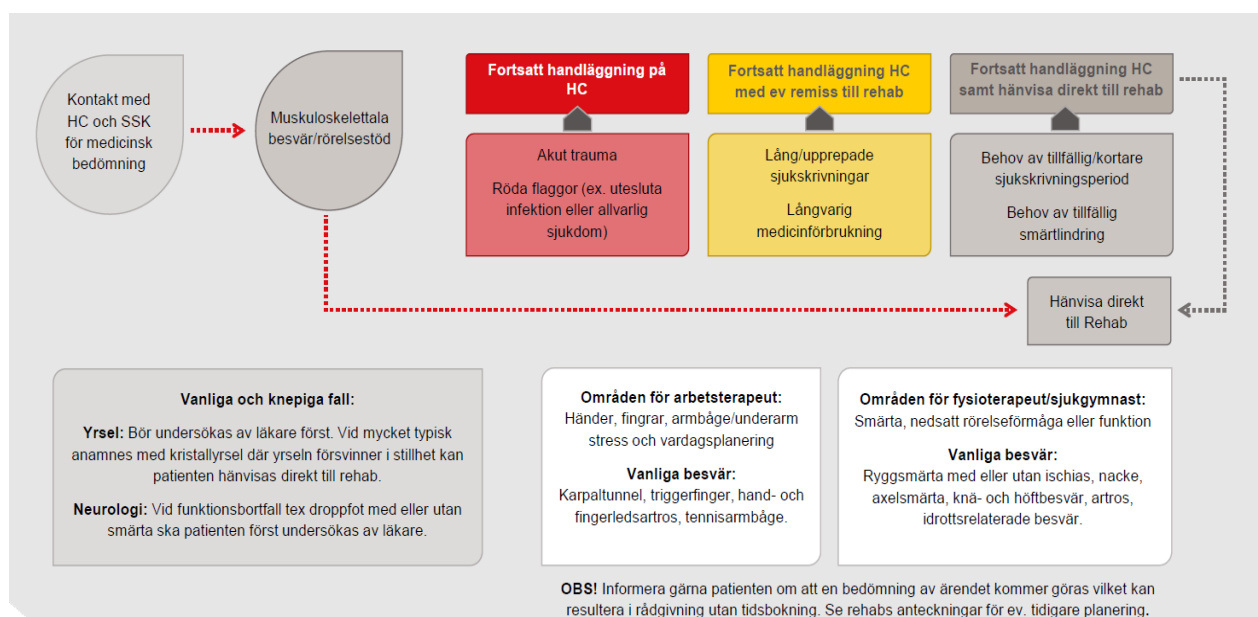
Kontakt med HC och SSK för medicinsk bedömning

Muskuloskelettala besvär/rörelsestöd

Fortsatt handläggning på HC

Akut trauma

Röda flaggor (ex. utesluta infektion eller allvarlig sjukdom)

Fortsatt handläggning HC med ev remiss till rehab

Lång/upprepade sjukskrivningar

Långvarig medicinförbrukning

Fortsatt handläggning HC samt hänvisa direkt till rehab

Behov av tillfällig/kortare sjukskrivningsperiod

Behov av tillfällig smärtlindring

Hänvisa direkt till Rehab

Vanliga och knepiga fall:

**Yrsel:** Bör undersökas av läkare först. Vid mycket typisk anamnes med kristallyrsel där yrseln försvinner i stillhet kan patienten hänvisas direkt till rehab.

**Neurologi:** Vid funktionsbortfall tex droppfot med eller utan smärta ska patienten först undersökas av läkare.

Områden för arbetsterapeut:
Händer, fingrar, armbåge/underarm stress och vardagsplanering

Vanliga besvär:
Karpaltunnel, triggerfinger, hand- och fingerledsartros, tennisarmbåge.

Områden för fysioterapeut/sjukgymnast:
Smärta, nedsatt rörelseförmåga eller funktion

Vanliga besvär:
Ryggsmärta med eller utan ischias, nacke, axelsmärta, knä- och höftbesvär, artros, idrottsrelaterade besvär.

**OBS!** Informera gärna patienten om att en bedömning av ärendet kommer göras vilket kan resultera i rådgivning utan tidsbokning. Se rehabs anteckningar för ev. tidigare planering.